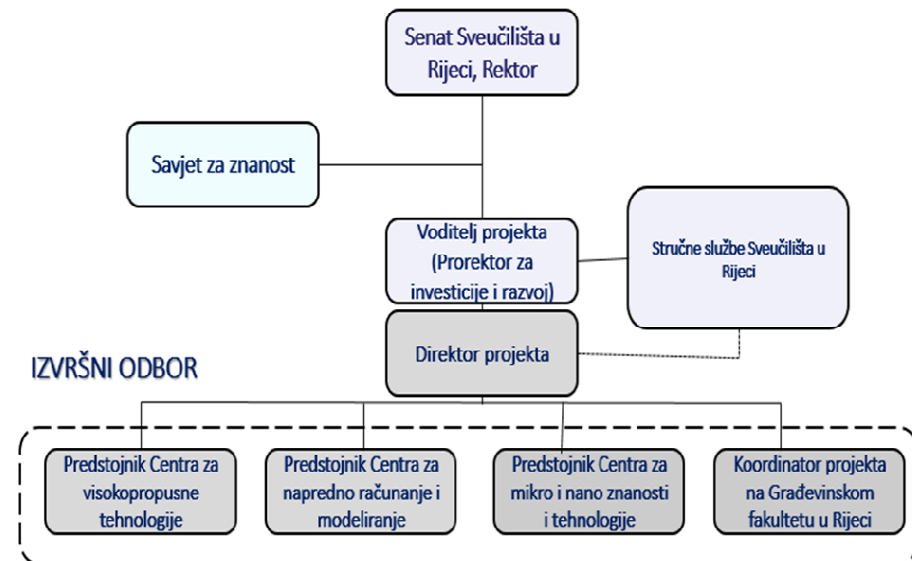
Senat Sveučilišta u Rijeci, Rektor

Savjet za znanost

Voditelj projekta (Prorektor za investicije i razvoj)

Stručne službe Sveučilišta u Rijeci

Direktor projekta

IZVRŠNI ODBOR

Predstojnik Centra za visokopropusne tehnologije

Predstojnik Centra za napredno računanje i modeliranje

Predstojnik Centra za mikro i nano znanosti i tehnologije

Koordinator projekta na Građevinskom fakultetu u Rijeci